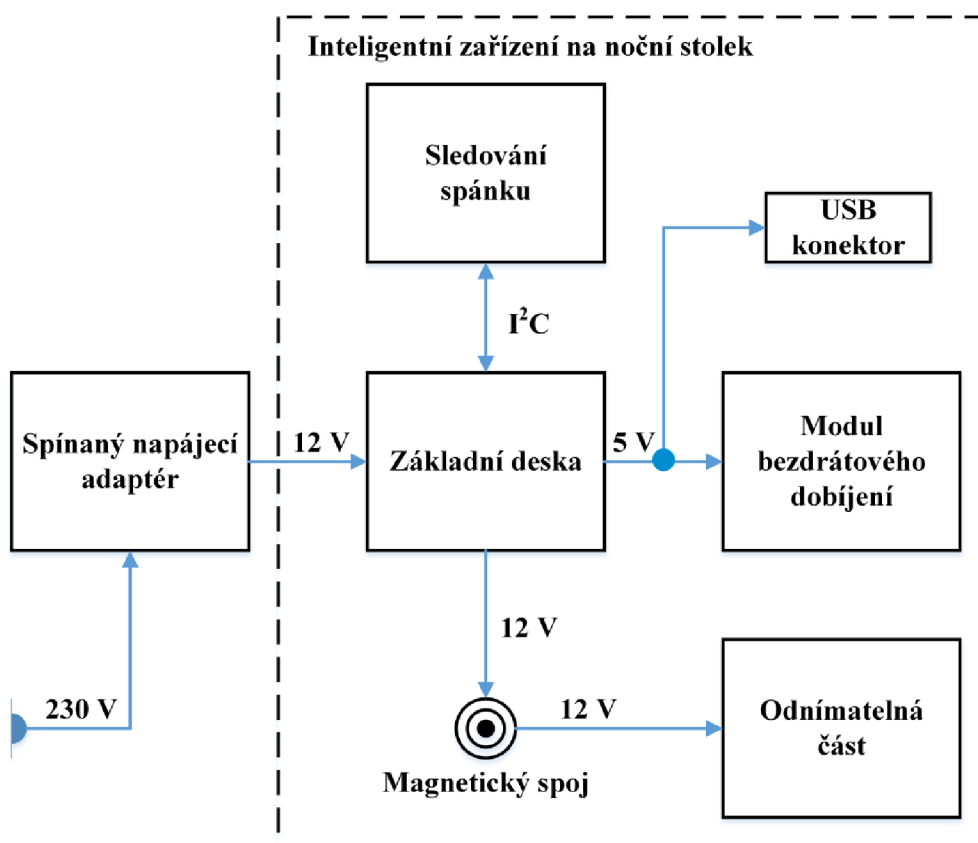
Inteligentní zařízení na noční stolek

Sledování spánku

USB konektor

$I^2C$

Spínaný napájecí adaptér

12 V

Základní deska

5 V

Modul bezdrátového dobíjení

12 V

230 V

12 V

Odnímatelná část

Magnetický spoj